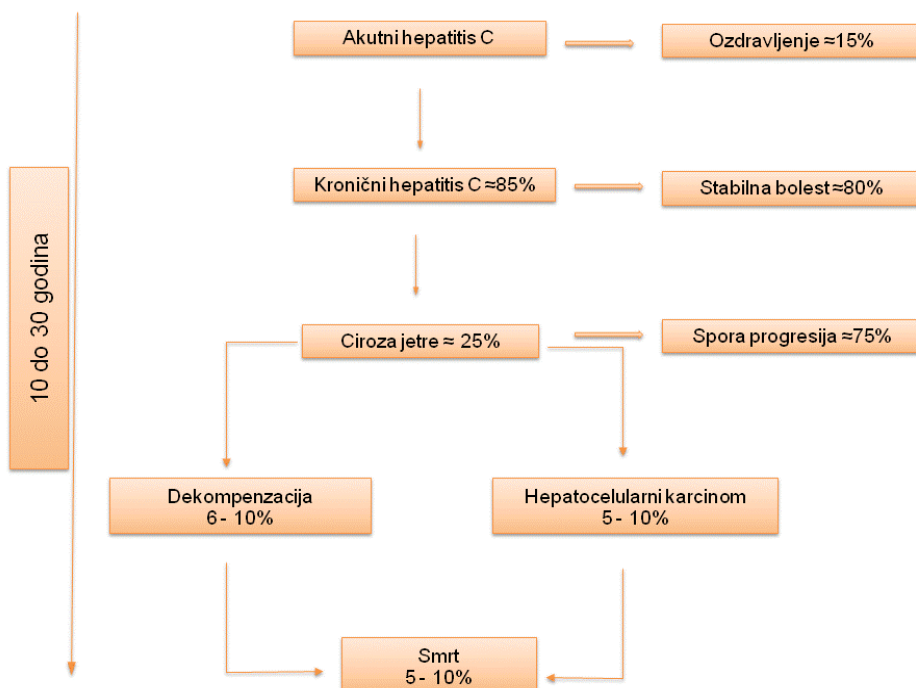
10 do 30 godina

Akutni hepatitis C

Ozdravljenje ≈15%

Kronični hepatitis C ≈85%

Stabilna bolest ≈80%

Ciroza jetre ≈ 25%

Spora progresija ≈75%

Dekompenzacija
6 - 10%

Hepatocelularni karcinom
5 - 10%

Smrt
5 - 10%